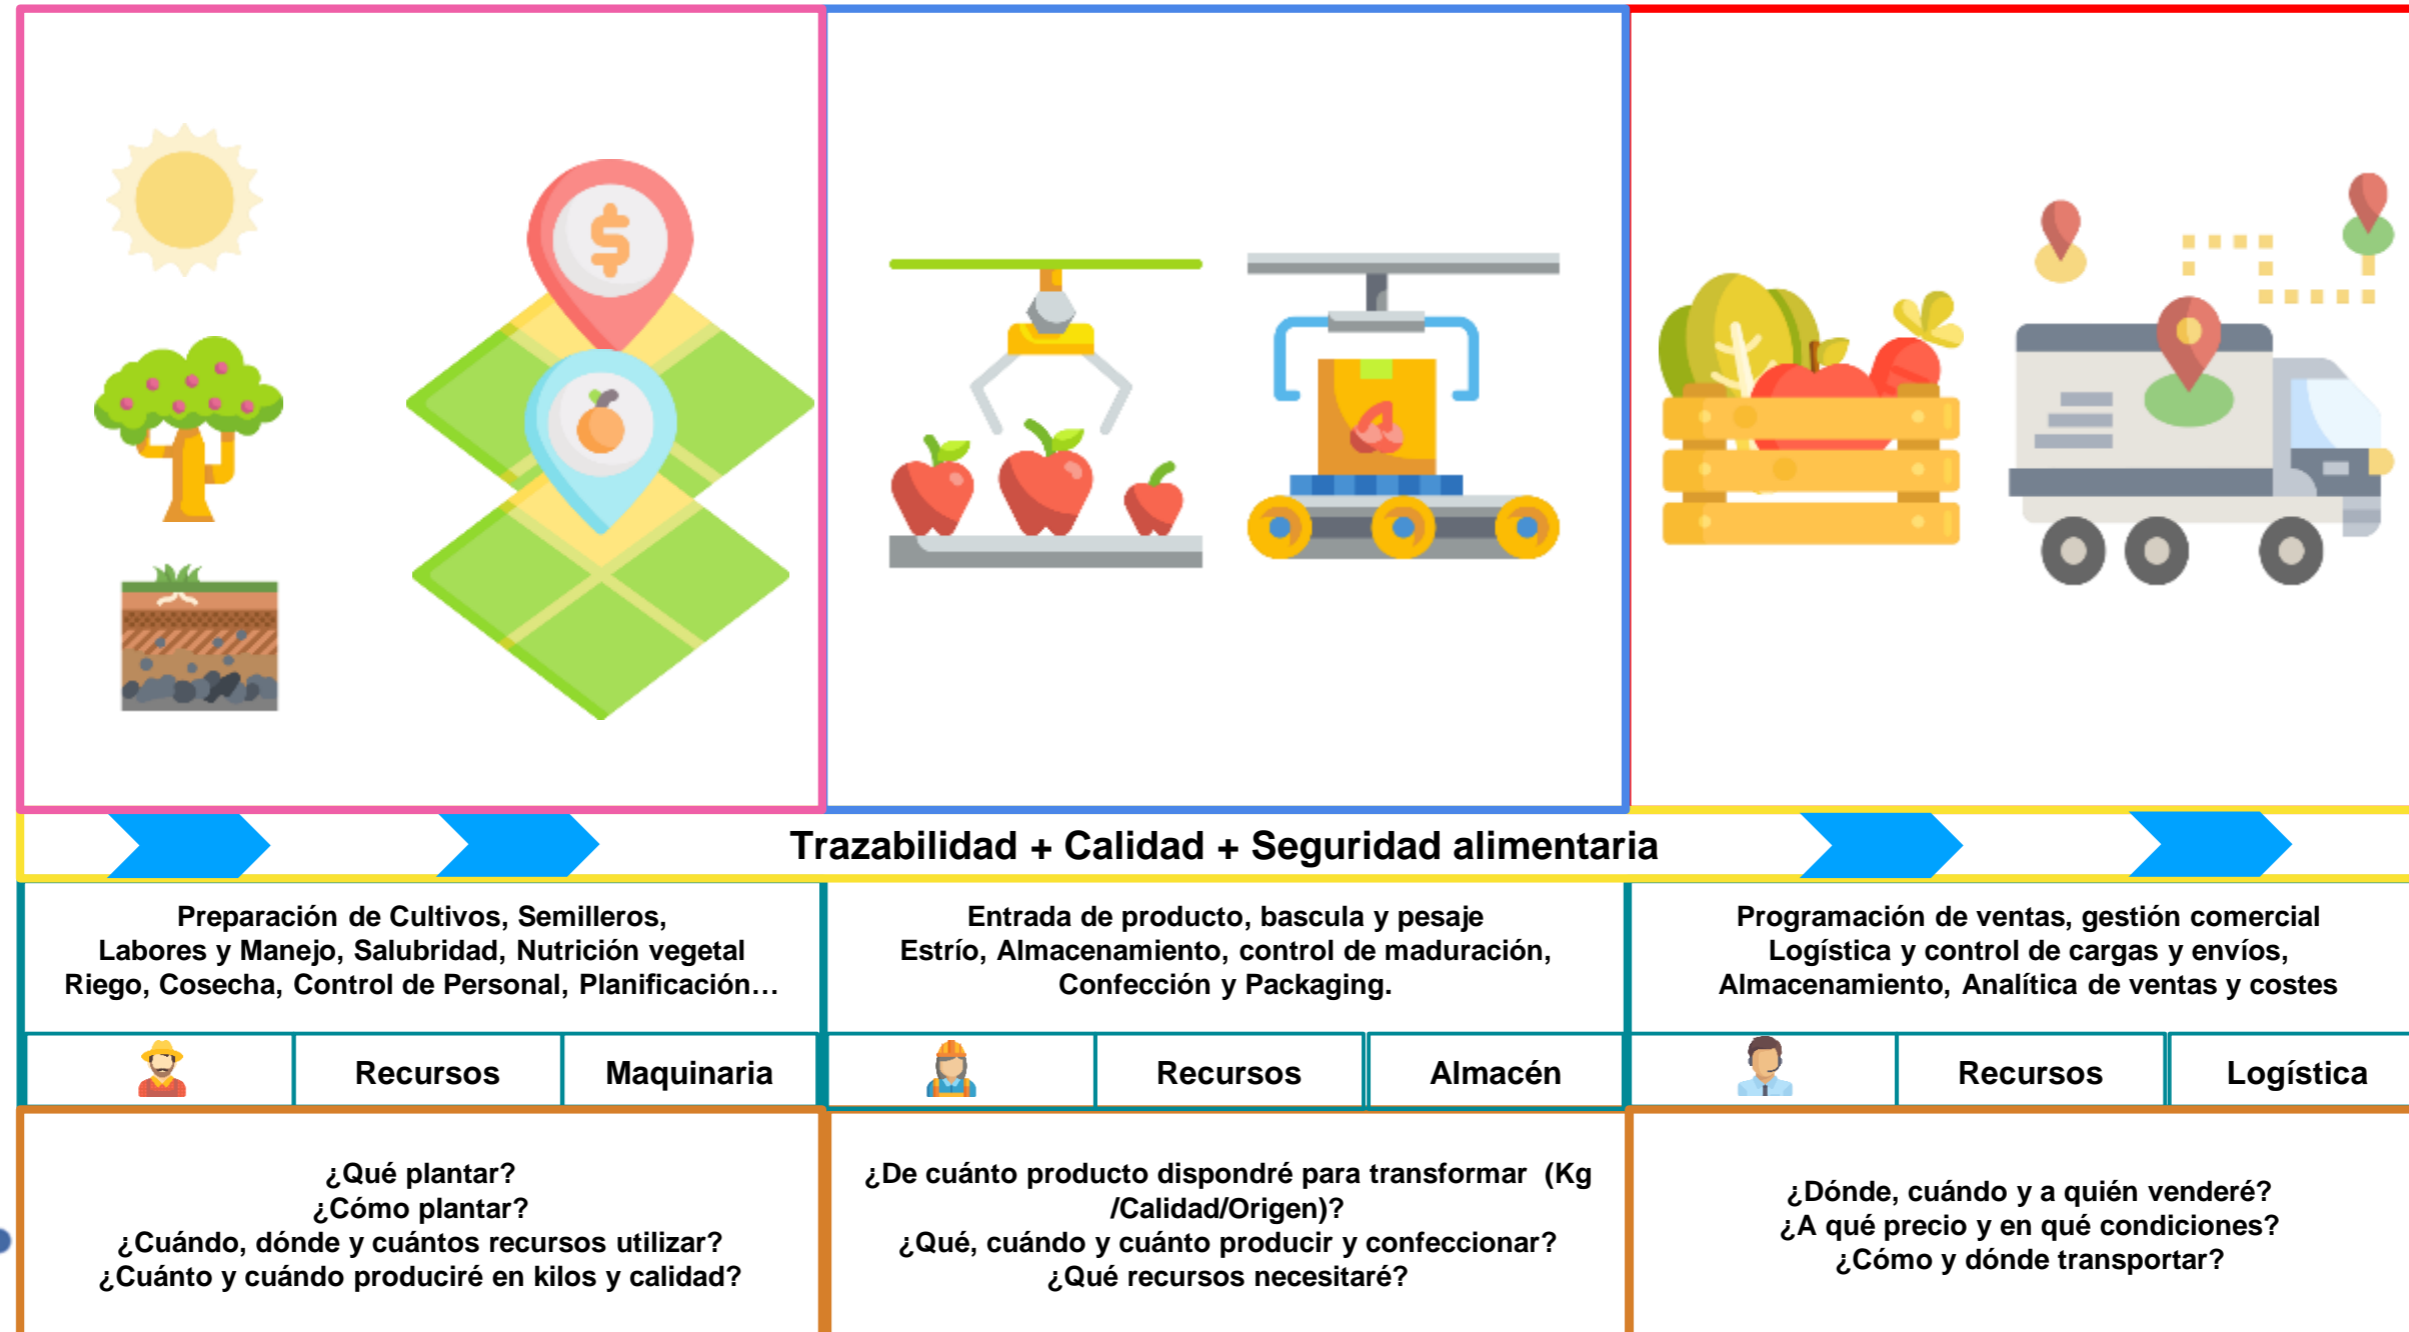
Trazabilidad + Calidad + Seguridad alimentaria

Preparación de Cultivos, Semilleros, Labores y Manejo, Salubridad, Nutrición vegetal Riego, Cosecha, Control de Personal, Planificación…

Entrada de producto, bascula y pesaje Estrío, Almacenamiento, control de maduración, Confección y Packaging.

Programación de ventas, gestión comercial Logística y control de cargas y envíos, Almacenamiento, Analítica de ventas y costes

| | Recursos | Maquinaria | | Recursos | Almacén | | Recursos | Logística |
|---|---|---|---|---|---|---|---|---|

¿Qué plantar?
¿Cómo plantar?
¿Cuándo, dónde y cuántos recursos utilizar?
¿Cuánto y cuándo produciré en kilos y calidad?

¿De cuánto producto dispondré para transformar (Kg /Calidad/Origen)?
¿Qué, cuándo y cuánto producir y confeccionar?
¿Qué recursos necesitaré?

¿Dónde, cuándo y a quién venderé?
¿A qué precio y en qué condiciones?
¿Cómo y dónde transportar?